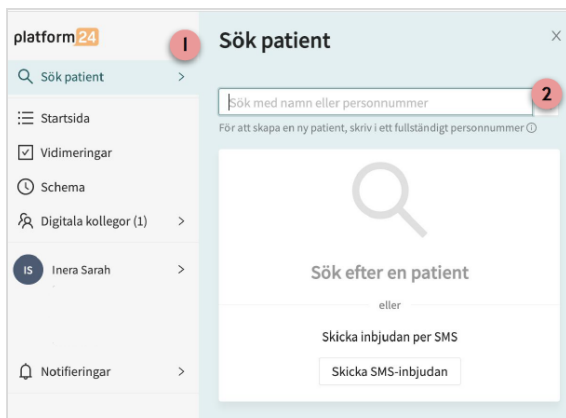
platform24

1

Sök patient

Sök patient >

Startsida

Vidimeringar

Schema

Digitala kollegor (1) >

IS Inera Sarah >

Notifieringar >

Sök med namn eller personnummer

2

För att skapa en ny patient, skriv i ett fullständigt personnummer ⓘ

Sök efter en patient

eller

Skicka inbjudan per SMS

Skicka SMS-inbjudan

×